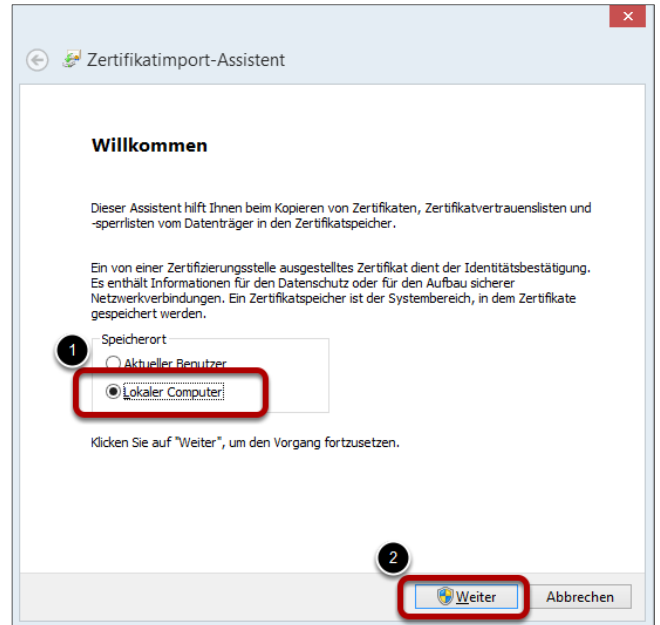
Zertifikatimport-Assistent

Willkommen

Dieser Assistent hilft Ihnen beim Kopieren von Zertifikaten, Zertifikatvertrauenslisten und -sperrlisten vom Datenträger in den Zertifikatspeicher.

Ein von einer Zertifizierungsstelle ausgestelltes Zertifikat dient der Identitätsbestätigung. Es enthält Informationen für den Datenschutz oder für den Aufbau sicherer Netzwerkverbindungen. Ein Zertifikatspeicher ist der Systembereich, in dem Zertifikate gespeichert werden.

Speicherort

1

Aktueller Benutzer

Lokaler Computer

Klicken Sie auf "Weiter", um den Vorgang fortzusetzen.

2

Weiter

Abbrechen